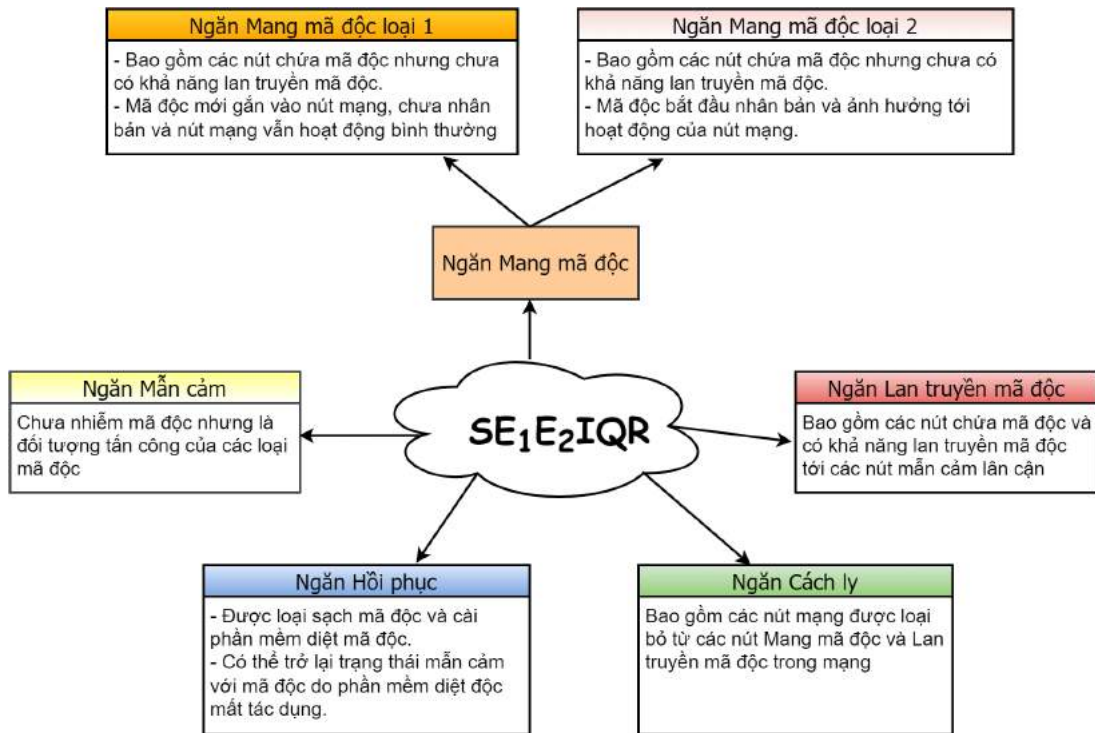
Ngăn Mang mã độc loại 1

- Bao gồm các nút chứa mã độc nhưng chưa có khả năng lan truyền mã độc.
- Mã độc mới gắn vào nút mạng, chưa nhân bản và nút mạng vẫn hoạt động bình thường

Ngăn Mang mã độc loại 2

- Bao gồm các nút chứa mã độc nhưng chưa có khả năng lan truyền mã độc.
- Mã độc bắt đầu nhân bản và ảnh hưởng tới hoạt động của nút mạng.

Ngăn Mang mã độc

Ngăn Mẫn cảm

Chưa nhiễm mã độc nhưng là đối tượng tấn công của các loại mã độc

$SE_1E_2IQR$

Ngăn Lan truyền mã độc

Bao gồm các nút chứa mã độc và có khả năng lan truyền mã độc tới các nút mẫn cảm lân cận

Ngăn Hồi phục

- Được loại sạch mã độc và cài phần mềm diệt mã độc.
- Có thể trở lại trạng thái mẫn cảm với mã độc do phần mềm diệt độc mất tác dụng.

Ngăn Cách ly

Bao gồm các nút mạng được loại bỏ từ các nút Mang mã độc và Lan truyền mã độc trong mạng